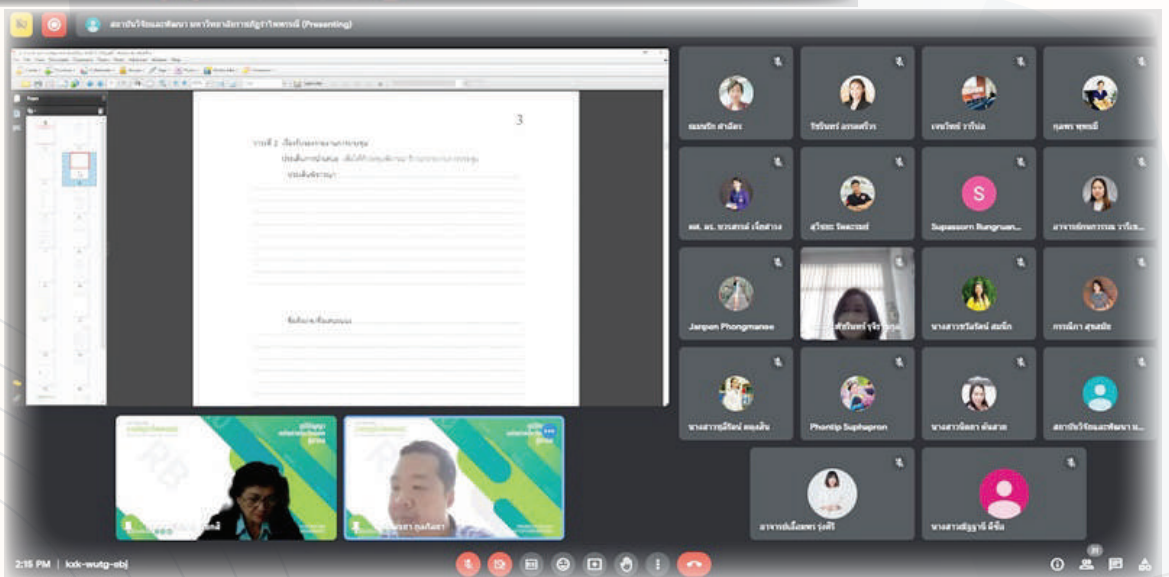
สถาบันวิจัยและพัฒนา มหาวิทยาลัยราชภัฏรำไพพรรณี (Presenting)

3

วาระที่ 2 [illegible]

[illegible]

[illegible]

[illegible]

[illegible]

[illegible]

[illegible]

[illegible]

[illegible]

Supassorn Rungruan...

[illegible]

Janpen Phongmanee

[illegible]

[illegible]

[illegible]

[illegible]

Phontip Suphapron

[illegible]

สถาบันวิจัยและพัฒนา ม...

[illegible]

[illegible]

2:15 PM | kxk-wutg-ebj